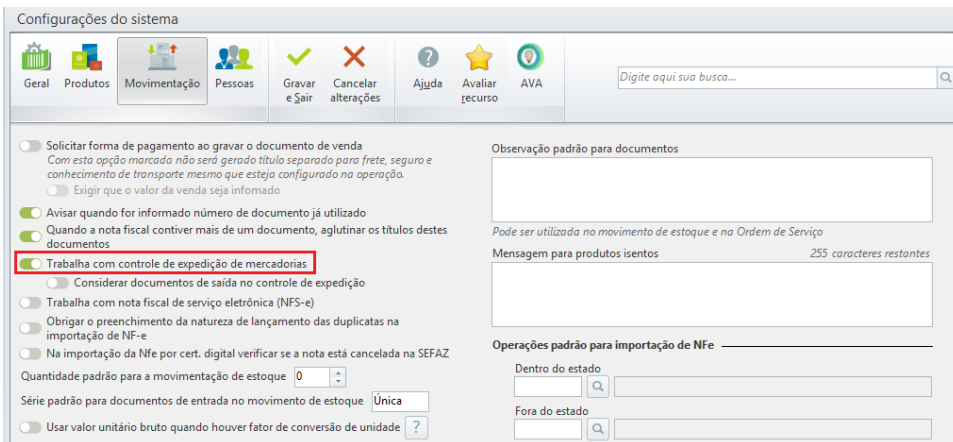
Configurações do sistema

Geral Produtos Movimentação Pessoas Gravar e Sair Cancelar alterações Ajuda Avaliar recurso AVA

Digite aqui sua busca...

Solicitar forma de pagamento ao gravar o documento de venda
Com esta opção marcada não será gerado título separado para frete, seguro e conhecimento de transporte mesmo que esteja configurado na operação.
Exigir que o valor da venda seja infomado

Avisar quando for informado número de documento já utilizado

Quando a nota fiscal contiver mais de um documento, aglutinar os títulos destes documentos

Trabalha com controle de expedição de mercadorias

Considerar documentos de saída no controle de expedição

Trabalha com nota fiscal de serviço eletrônica (NFS-e)

Obrigar o preenchimento da natureza de lançamento das duplicatas na importação de NF-e

Na importação da Nfe por cert. digital verificar se a nota está cancelada na SEFAZ

Quantidade padrão para a movimentação de estoque 0

Série padrão para documentos de entrada no movimento de estoque Única

Usar valor unitário bruto quando houver fator de conversão de unidade ?

Observação padrão para documentos

Pode ser utilizada no movimento de estoque e na Ordem de Serviço

Mensagem para produtos isentos 255 caracteres restantes

Operações padrão para importação de NFe

Dentro do estado

Fora do estado